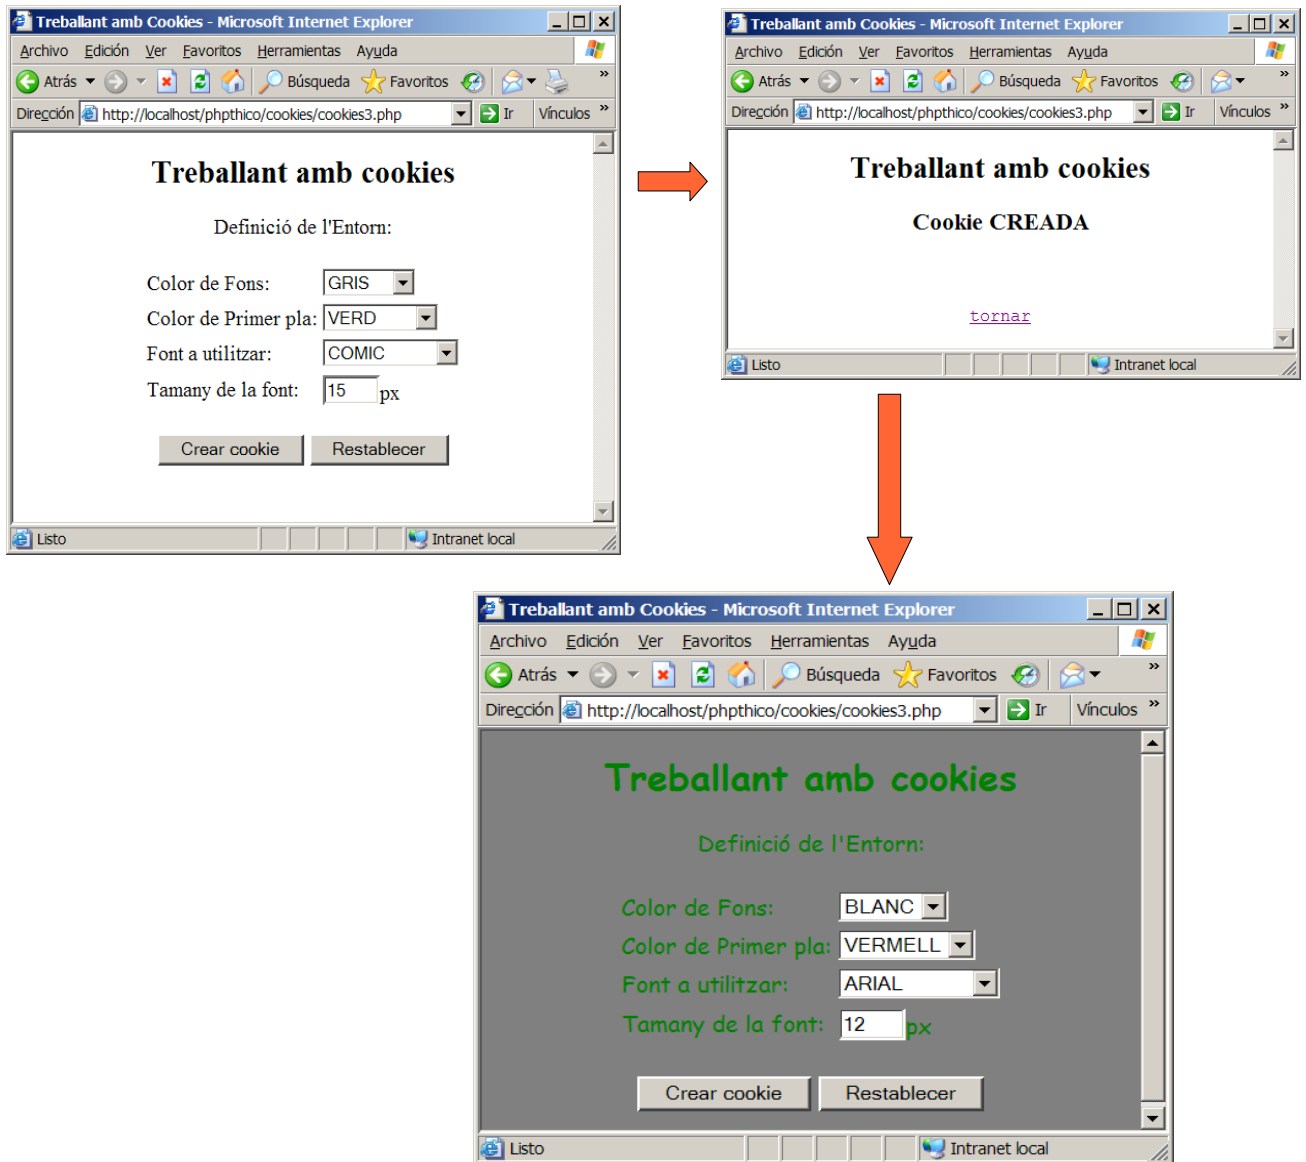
Treballant amb Cookies - Microsoft Internet Explorer

Archivo Edición Ver Favoritos Herramientas Ayuda

Atrás Búsqueda Favoritos

Dirección http://localhost/phpthico/cookies/cookies3.php Ir Vínculos

Treballant amb cookies

Definició de l'Entorn:

Color de Fons: GRIS

Color de Primer pla: VERD

Font a utilitzar: COMIC

Tamany de la font: 15 px

Crear cookie Restablecer

Listo Intranet local

Treballant amb Cookies - Microsoft Internet Explorer

Archivo Edición Ver Favoritos Herramientas Ayuda

Atrás Búsqueda Favoritos

Dirección http://localhost/phpthico/cookies/cookies3.php Ir Vínculos

Treballant amb cookies

Cookie CREADA

tornar

Listo Intranet local

Treballant amb Cookies - Microsoft Internet Explorer

Archivo Edición Ver Favoritos Herramientas Ayuda

Atrás Búsqueda Favoritos

Dirección http://localhost/phpthico/cookies/cookies3.php Ir Vínculos

Treballant amb cookies

Definició de l'Entorn:

Color de Fons: BLANC

Color de Primer pla: VERMELL

Font a utilitzar: ARIAL

Tamany de la font: 12 px

Crear cookie Restablecer

Listo Intranet local